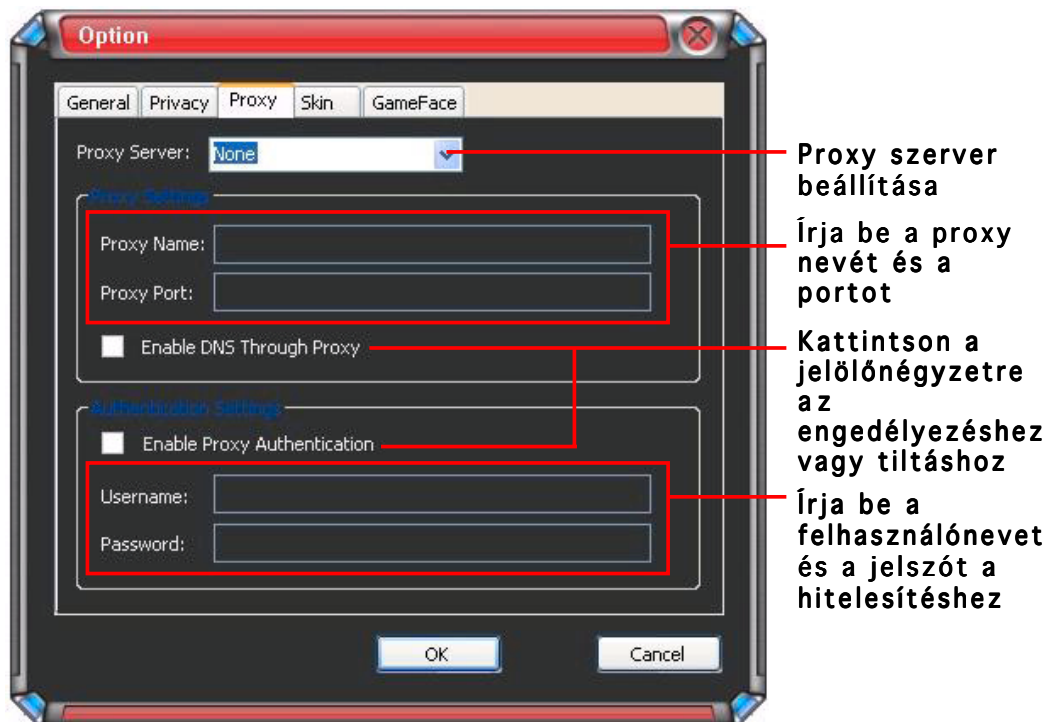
Option

General | Privacy | Proxy | Skin | GameFace

Proxy Server: None

Proxy Settings

Proxy Name:

Proxy Port:

Enable DNS Through Proxy

Authentication Settings

Enable Proxy Authentication

Username:

Password:

OK

Cancel

Proxy szerver beállítása

Írja be a proxy nevét és a portot

Kattintson a jelölőnégyzetre az engedélyezéshez vagy tiltáshoz

Írja be a felhasználónevet és a jelszót a hitelesítéshez